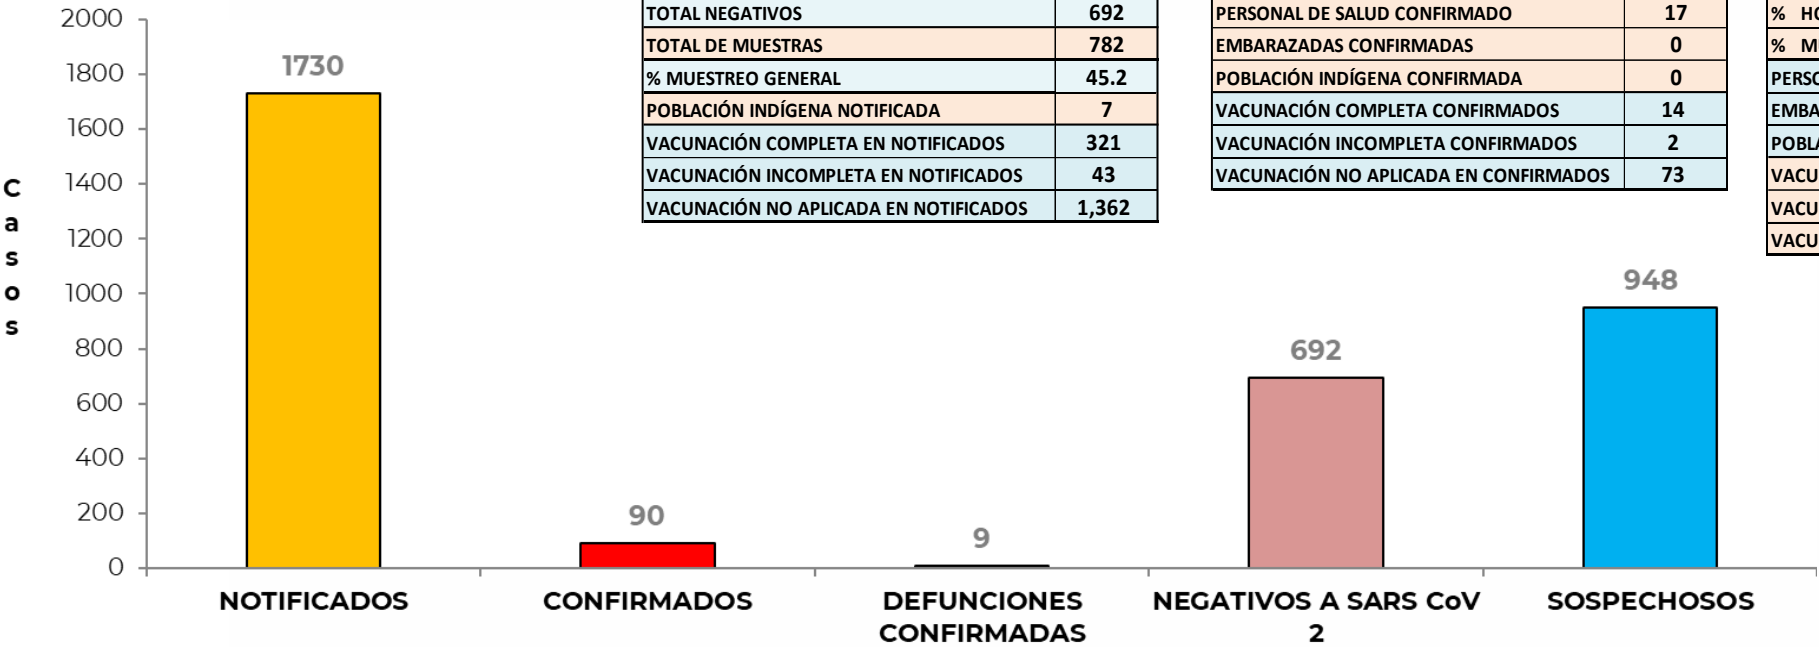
| TOTAL NEGATIVOS | 692 |
|---|---|
| TOTAL DE MUESTRAS | 782 |
| % MUESTREO GENERAL | 45.2 |
| POBLACIÓN INDÍGENA NOTIFICADA | 7 |
| VACUNACIÓN COMPLETA EN NOTIFICADOS | 321 |
| VACUNACIÓN INCOMPLETA EN NOTIFICADOS | 43 |
| VACUNACIÓN NO APLICADA EN NOTIFICADOS | 1,362 |

| PERSONAL DE SALUD CONFIRMADO | 17 |
|---|---|
| EMBARAZADAS CONFIRMADAS | 0 |
| POBLACIÓN INDÍGENA CONFIRMADA | 0 |
| VACUNACIÓN COMPLETA CONFIRMADOS | 14 |
| VACUNACIÓN INCOMPLETA CONFIRMADOS | 2 |
| VACUNACIÓN NO APLICADA EN CONFIRMADOS | 73 |

| % HO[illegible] |
|---|
| % M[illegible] |
| PERSO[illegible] |
| EMBA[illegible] |
| POBL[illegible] |
| VACU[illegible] |
| VACU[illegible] |
| VACU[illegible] |

Casos

2000
1800
1600
1400
1200
1000
800
600
400
200
0

1730
90
9
692
948

NOTIFICADOS
CONFIRMADOS
DEFUNCIONES CONFIRMADAS
NEGATIVOS A SARS CoV 2
SOSPECHOSOS